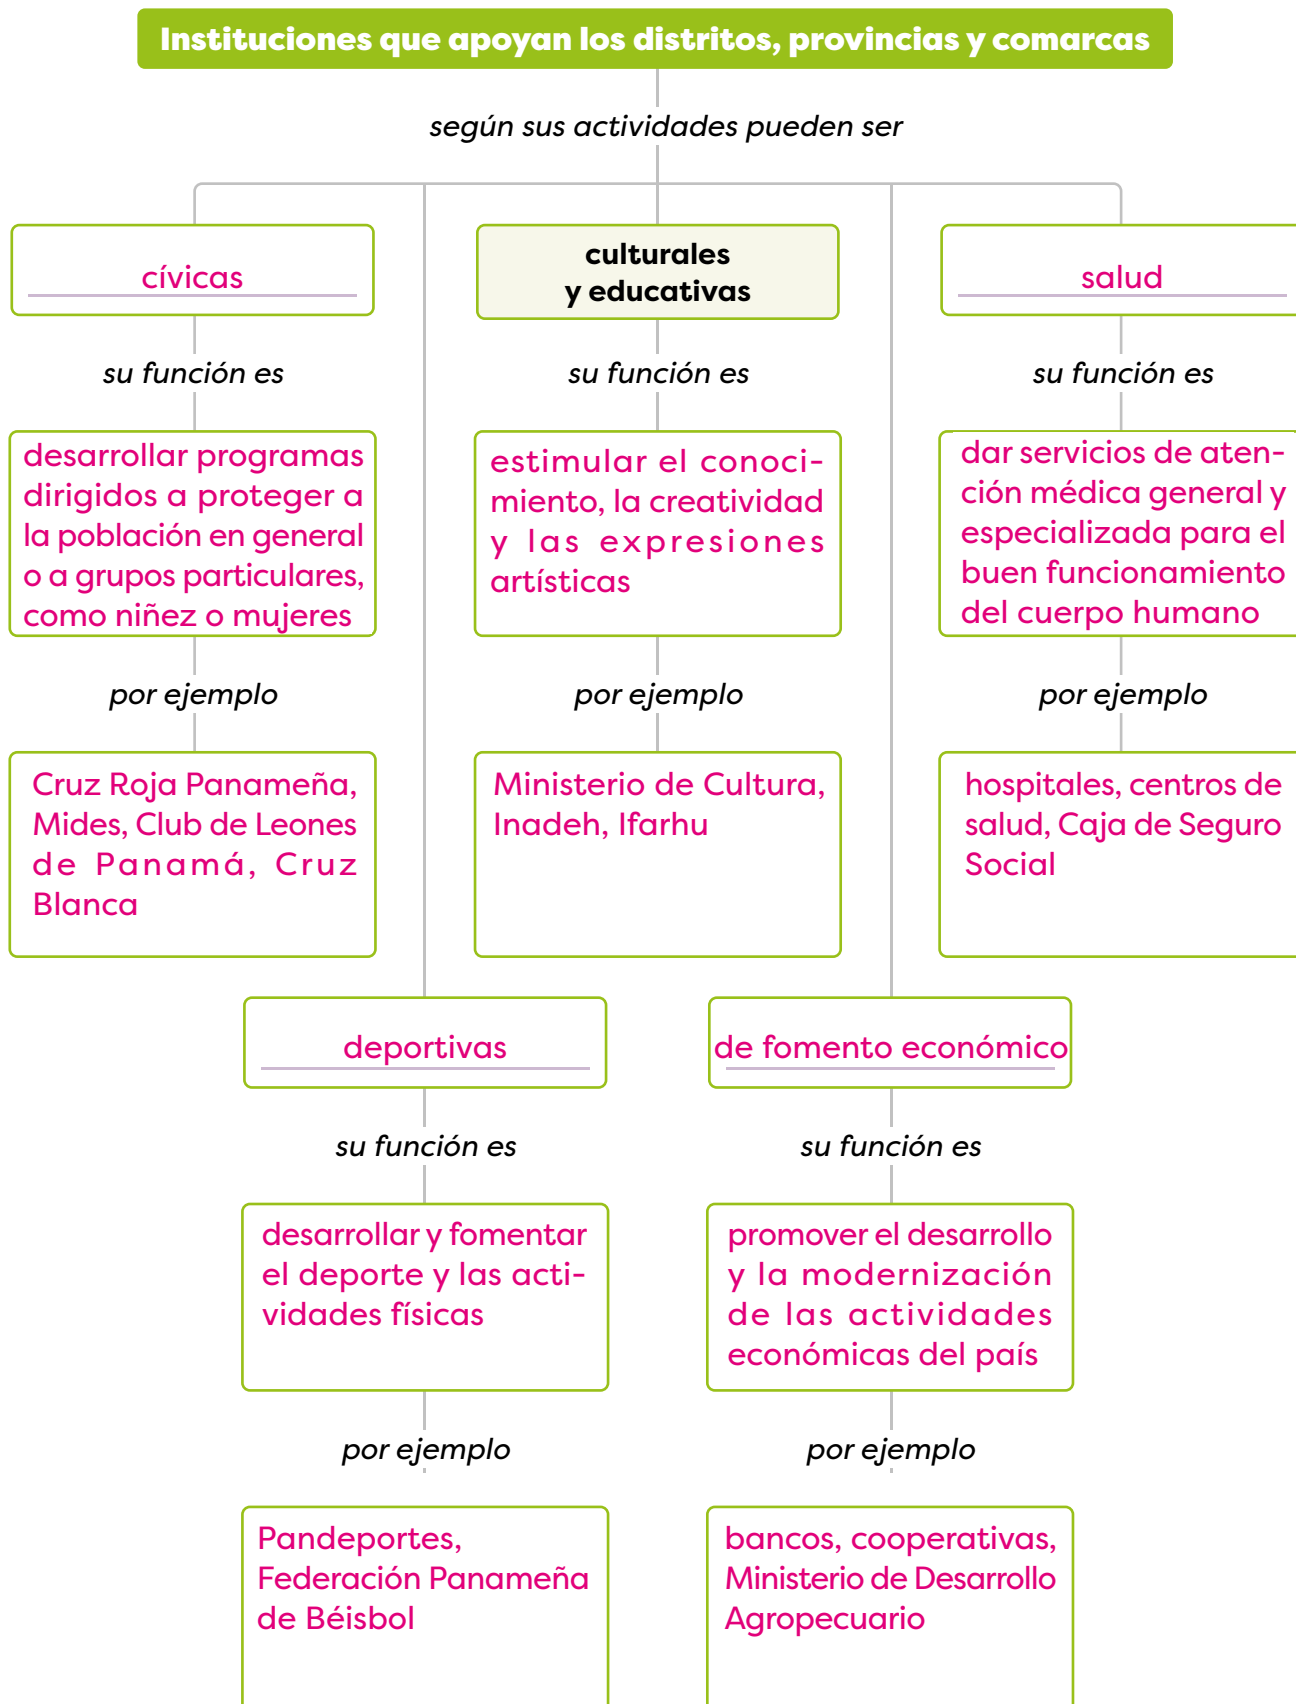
Instituciones que apoyan los distritos, provincias y comarcas

según sus actividades pueden ser

cívicas

su función es

desarrollar programas dirigidos a proteger a la población en general o a grupos particulares, como niñez o mujeres

por ejemplo

Cruz Roja Panameña, Mides, Club de Leones de Panamá, Cruz Blanca

culturales y educativas

su función es

estimular el conocimiento, la creatividad y las expresiones artísticas

por ejemplo

Ministerio de Cultura, Inadeh, Ifarhu

salud

su función es

dar servicios de atención médica general y especializada para el buen funcionamiento del cuerpo humano

por ejemplo

hospitales, centros de salud, Caja de Seguro Social

deportivas

su función es

desarrollar y fomentar el deporte y las actividades físicas

por ejemplo

Pandeportes, Federación Panameña de Béisbol

de fomento económico

su función es

promover el desarrollo y la modernización de las actividades económicas del país

por ejemplo

bancos, cooperativas, Ministerio de Desarrollo Agropecuario